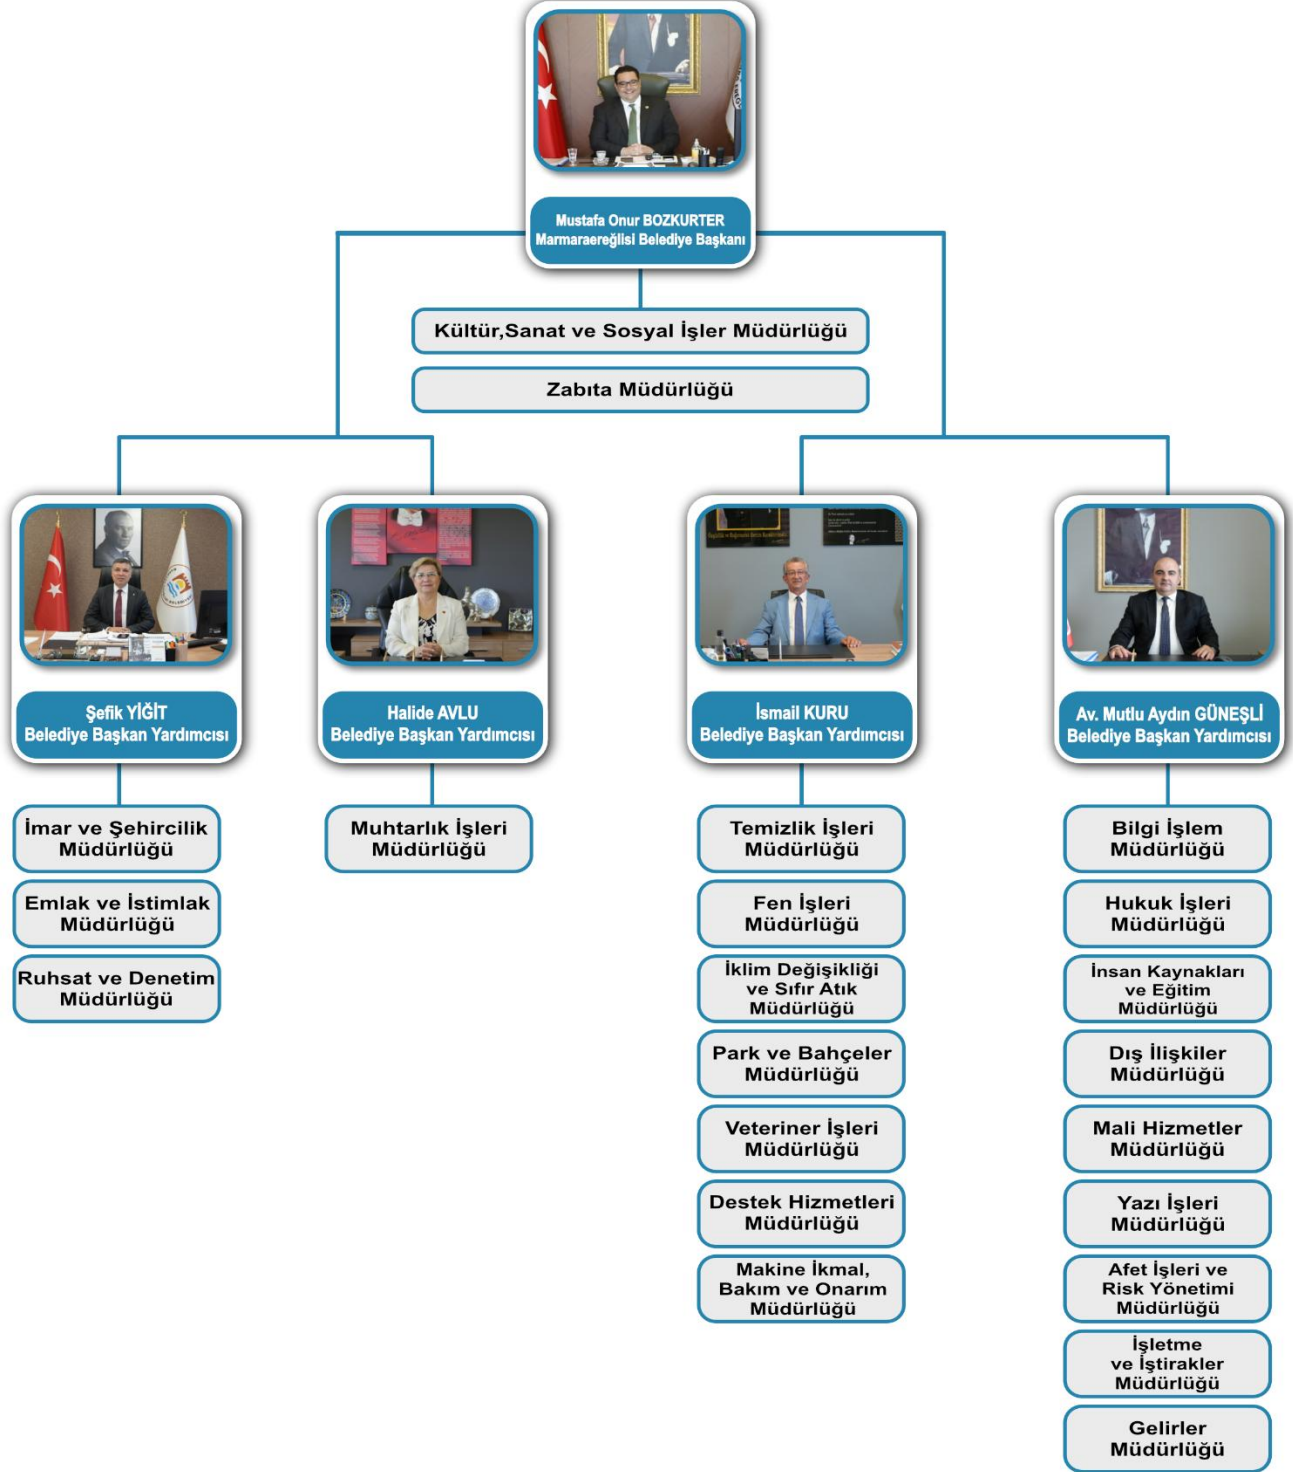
Mustafa Onur BOZKURTER
Marmaraereğlisi Belediye Başkanı

Kültür,Sanat ve Sosyal İşler Müdürlüğü

Zabıta Müdürlüğü

Şefik YİĞİT
Belediye Başkan Yardımcısı

İmar ve Şehircilik Müdürlüğü

Emlak ve İstimlak Müdürlüğü

Ruhsat ve Denetim Müdürlüğü

Halide AVLU
Belediye Başkan Yardımcısı

Muhtarlık İşleri Müdürlüğü

İsmail KURU
Belediye Başkan Yardımcısı

Temizlik İşleri Müdürlüğü

Fen İşleri Müdürlüğü

İklim Değişikliği ve Sıfır Atık Müdürlüğü

Park ve Bahçeler Müdürlüğü

Veteriner İşleri Müdürlüğü

Destek Hizmetleri Müdürlüğü

Makine İkmal, Bakım ve Onarım Müdürlüğü

Av. Mutlu Aydın GÜNEŞLİ
Belediye Başkan Yardımcısı

Bilgi İşlem Müdürlüğü

Hukuk İşleri Müdürlüğü

İnsan Kaynakları ve Eğitim Müdürlüğü

Dış İlişkiler Müdürlüğü

Mali Hizmetler Müdürlüğü

Yazı İşleri Müdürlüğü

Afet İşleri ve Risk Yönetimi Müdürlüğü

İşletme ve İştirakler Müdürlüğü

Gelirler Müdürlüğü